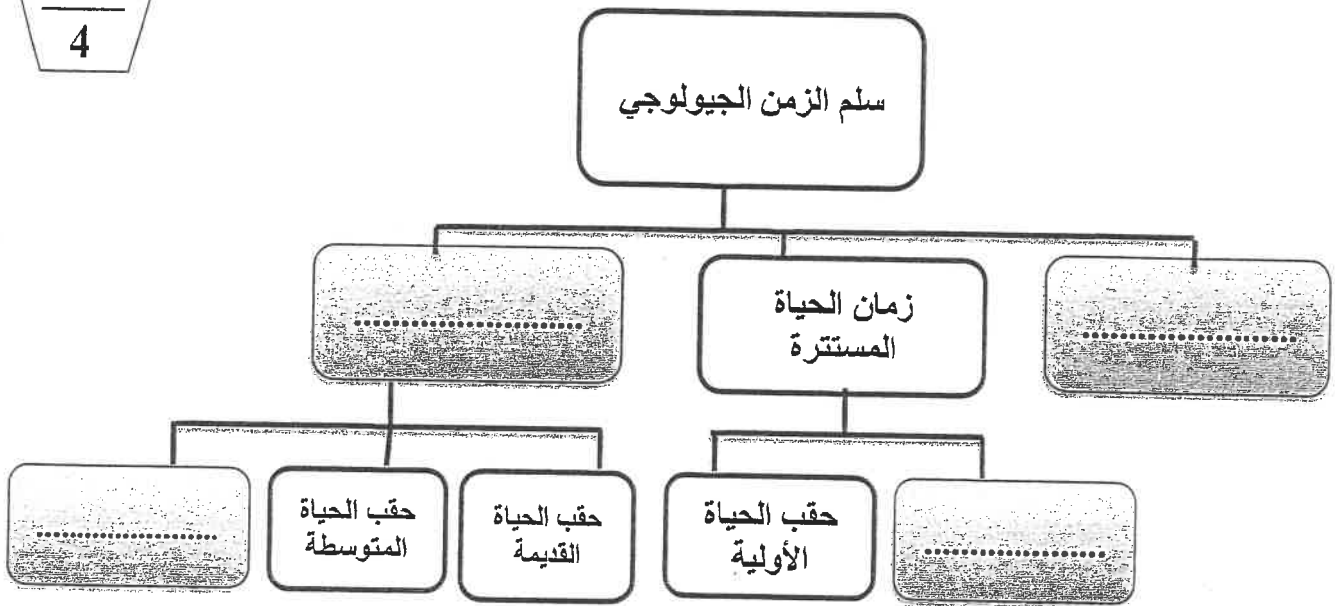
4

سلم الزمن الجيولوجي

..........................

زمان الحياة المستترة

..........................

..........................

حقب الحياة المتوسطة

حقب الحياة القديمة

حقب الحياة الأولية

..........................